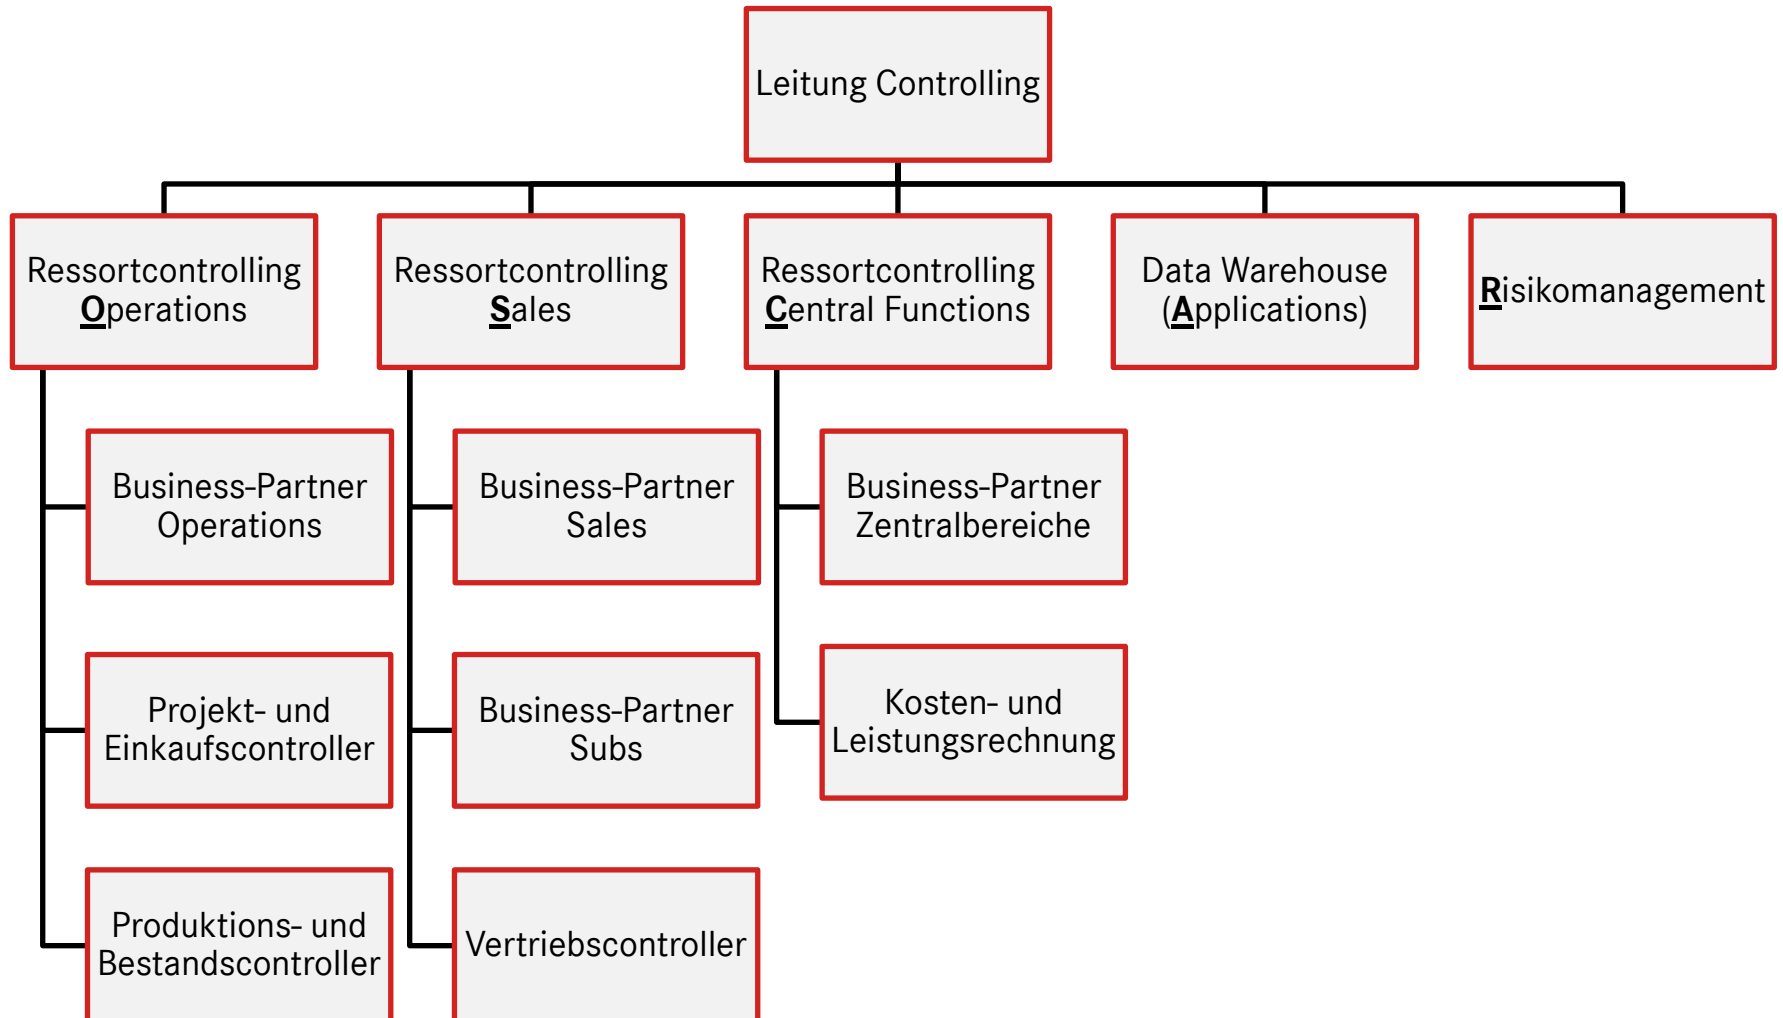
Leitung Controlling

Ressortcontrolling Operations

Ressortcontrolling Sales

Ressortcontrolling Central Functions

Data Warehouse (Applications)

Risikomanagement

Business-Partner Operations

Projekt- und Einkaufscontroller

Produktions- und Bestandscontroller

Business-Partner Sales

Business-Partner Subs

Vertriebscontroller

Business-Partner Zentralbereiche

Kosten- und Leistungsrechnung